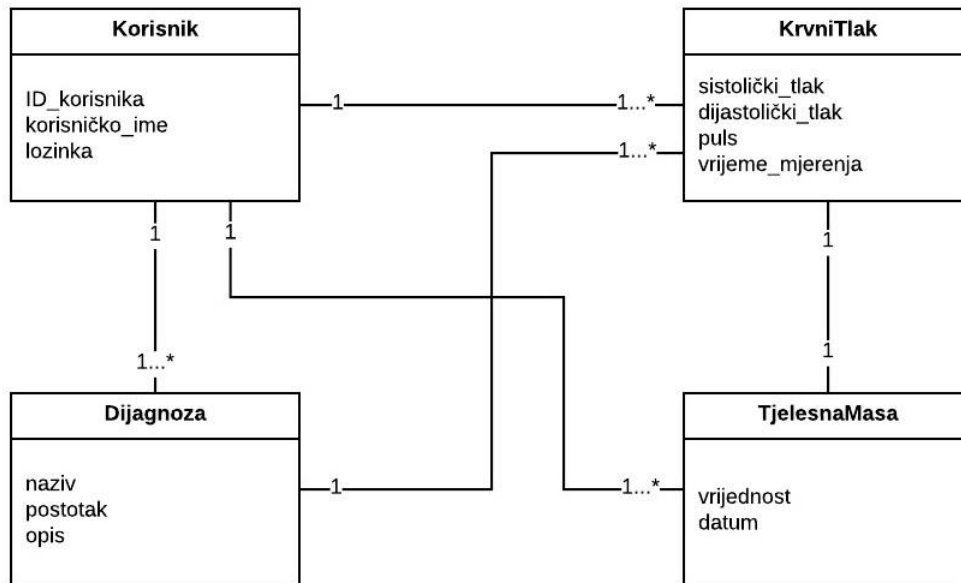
Korisnik

ID_korisnika
korisničko_ime
lozinka

KrvniTlak

sistolički_tlak
dijastolički_tlak
puls
vrijeme_mjerenja

1

1...*

1...*

1

1

1

1

1...*

Dijagnoza

naziv
postotak
opis

1

1...*

TjelesnaMasa

vrijednost
datum